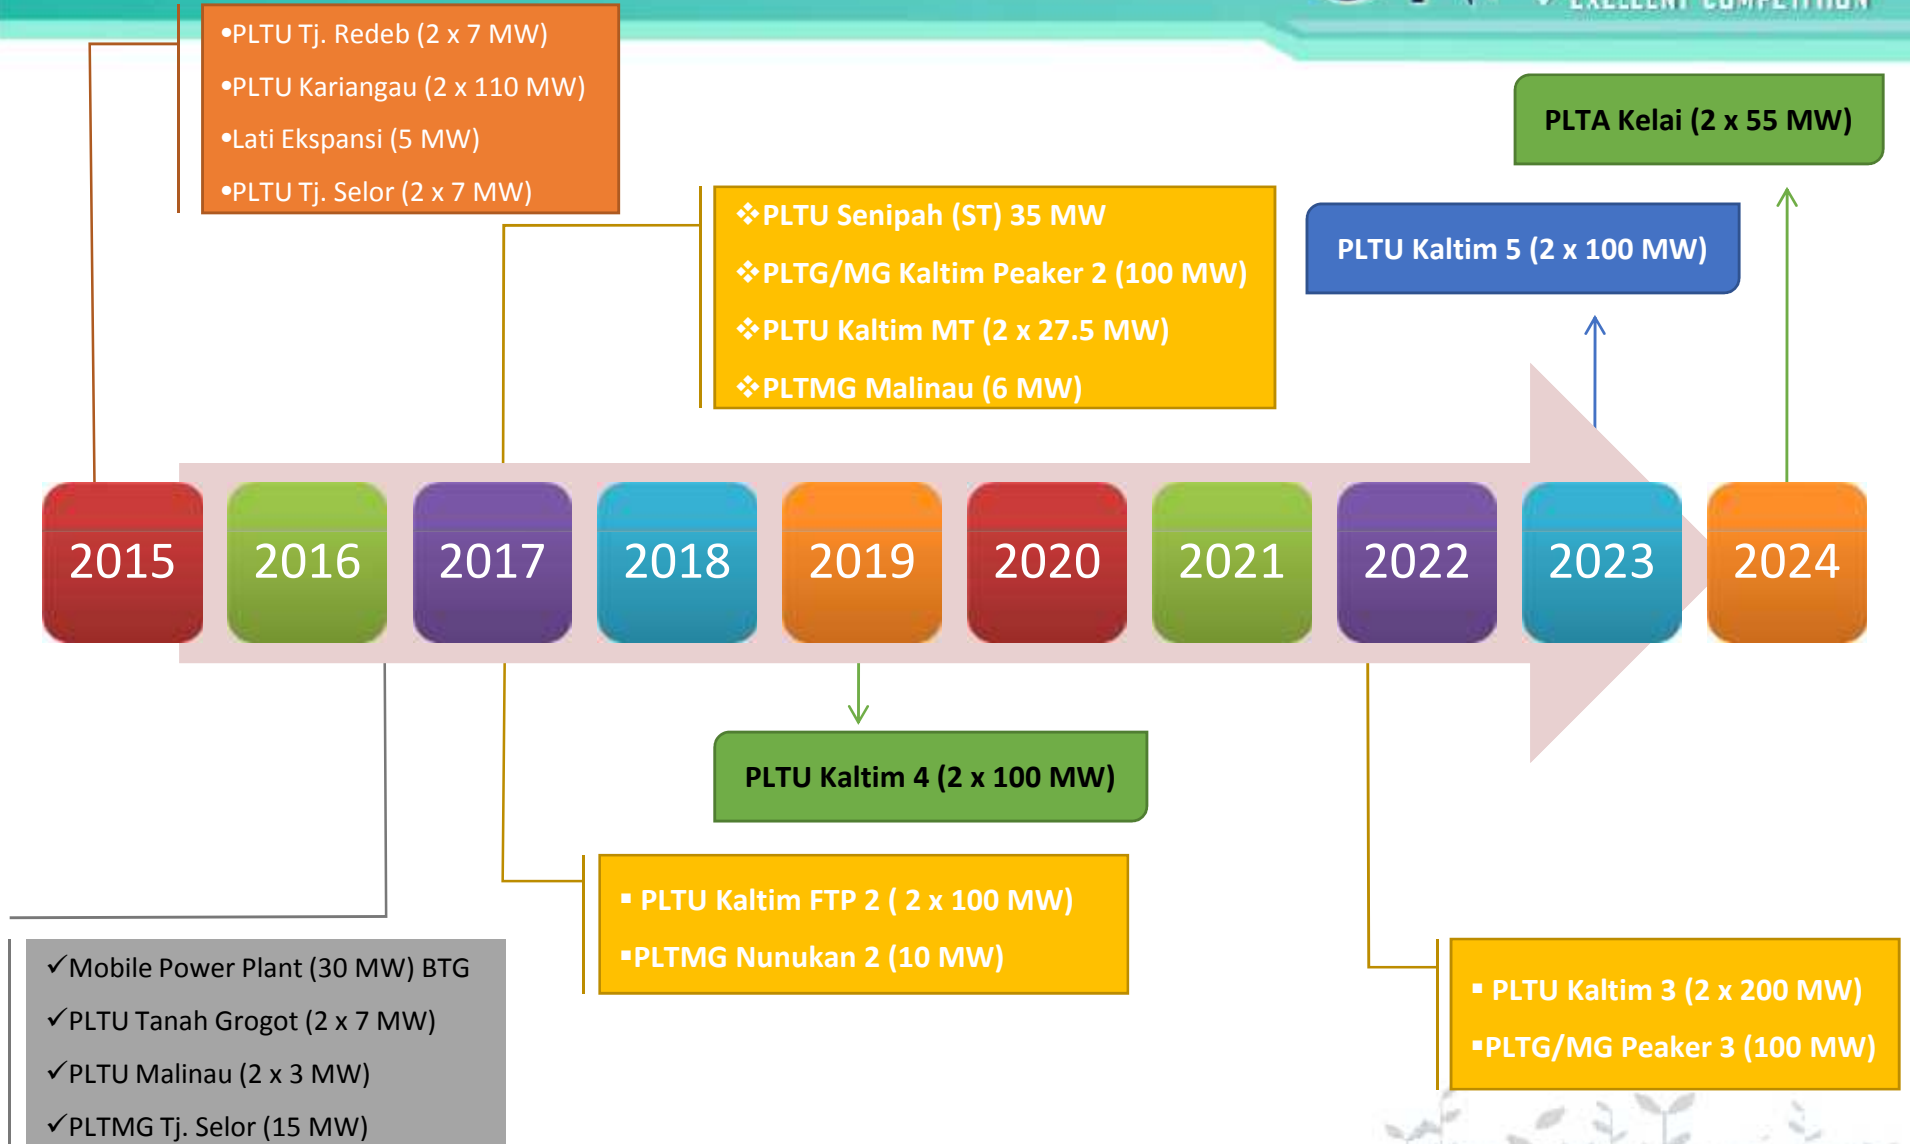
EXCELLENT COMPETITION

•PLTU Tj. Redeb (2 x 7 MW)
•PLTU Kariangau (2 x 110 MW)
•Lati Ekspansi (5 MW)
•PLTU Tj. Selor (2 x 7 MW)

PLTA Kelai (2 x 55 MW)

❖PLTU Senipah (ST) 35 MW
❖PLTG/MG Kaltim Peaker 2 (100 MW)
❖PLTU Kaltim MT (2 x 27.5 MW)
❖PLTMG Malinau (6 MW)

PLTU Kaltim 5 (2 x 100 MW)

2015 2016 2017 2018 2019 2020 2021 2022 2023 2024

PLTU Kaltim 4 (2 x 100 MW)

▪ PLTU Kaltim FTP 2 ( 2 x 100 MW)
▪PLTMG Nunukan 2 (10 MW)

▪ PLTU Kaltim 3 (2 x 200 MW)
▪PLTG/MG Peaker 3 (100 MW)

✓Mobile Power Plant (30 MW) BTG
✓PLTU Tanah Grogot (2 x 7 MW)
✓PLTU Malinau (2 x 3 MW)
✓PLTMG Tj. Selor (15 MW)